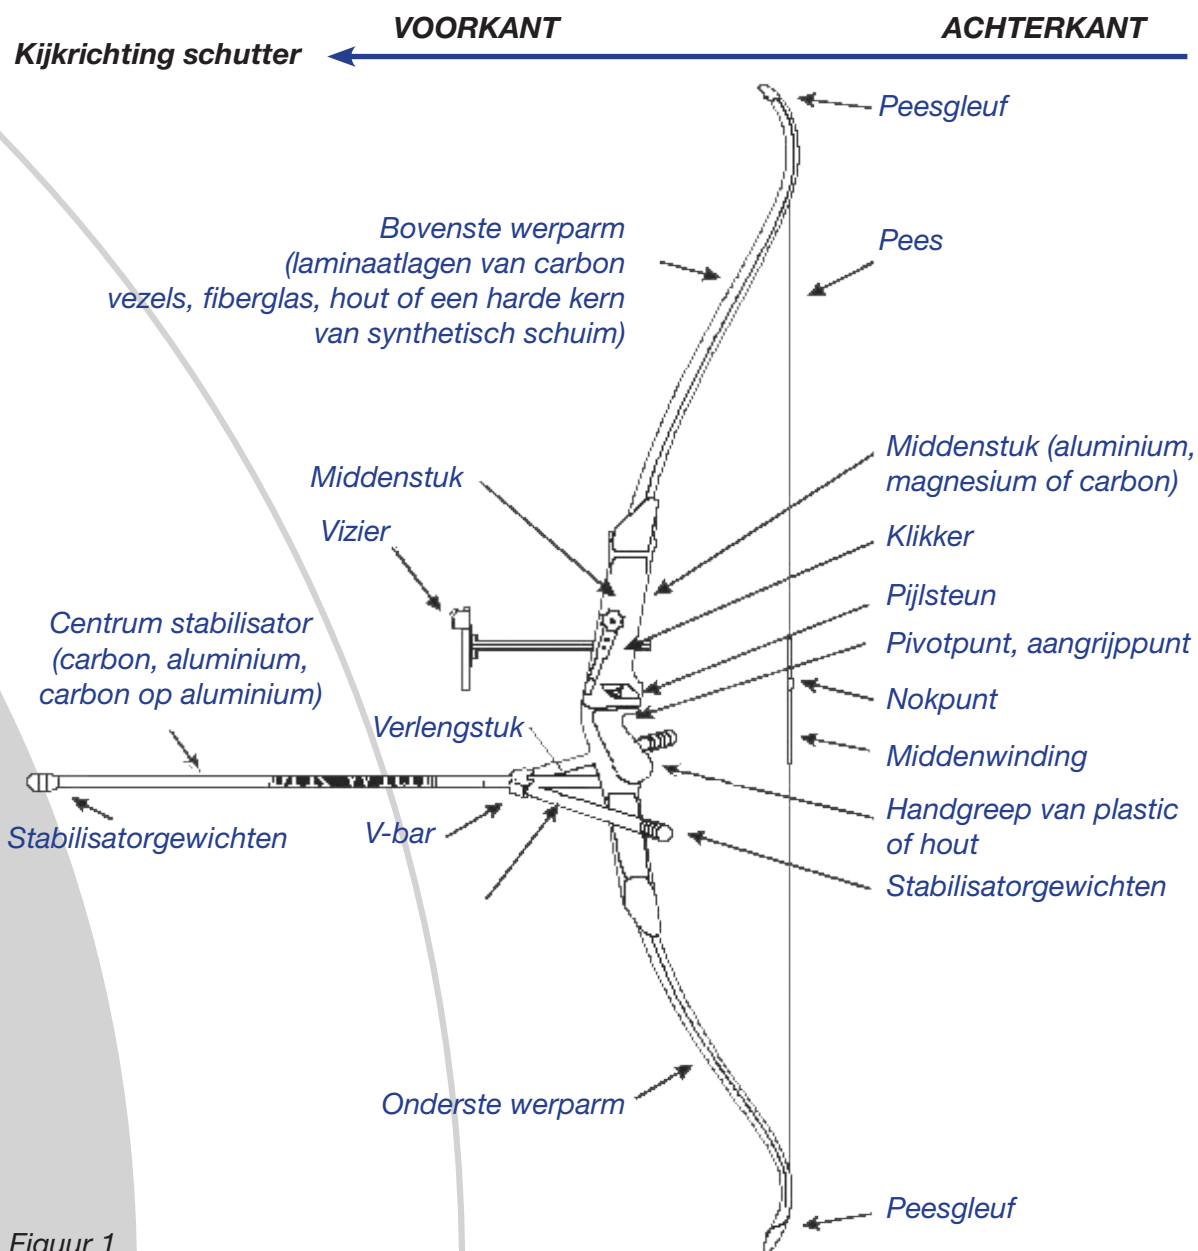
VOORKANT

ACHTERKANT

Kijkrichting schutter

Peesgleuf

Bovenste werparm (laminaatlagen van carbon vezels, fiberglas, hout of een harde kern van synthetisch schuim)

Pees

Middenstuk (aluminium, magnesium of carbon)

Middenstuk

Vizier

Klikker

Pijlsteun

Centrum stabilisator (carbon, aluminium, carbon op aluminium)

Pivotpunt, aangrijppunt

Nokpunt

Verlengstuk

Middenwinding

Handgreep van plastic of hout

Stabilisatorgewichten

V-bar

Stabilisatorgewichten

Onderste werparm

Peesgleuf

Figuur 1